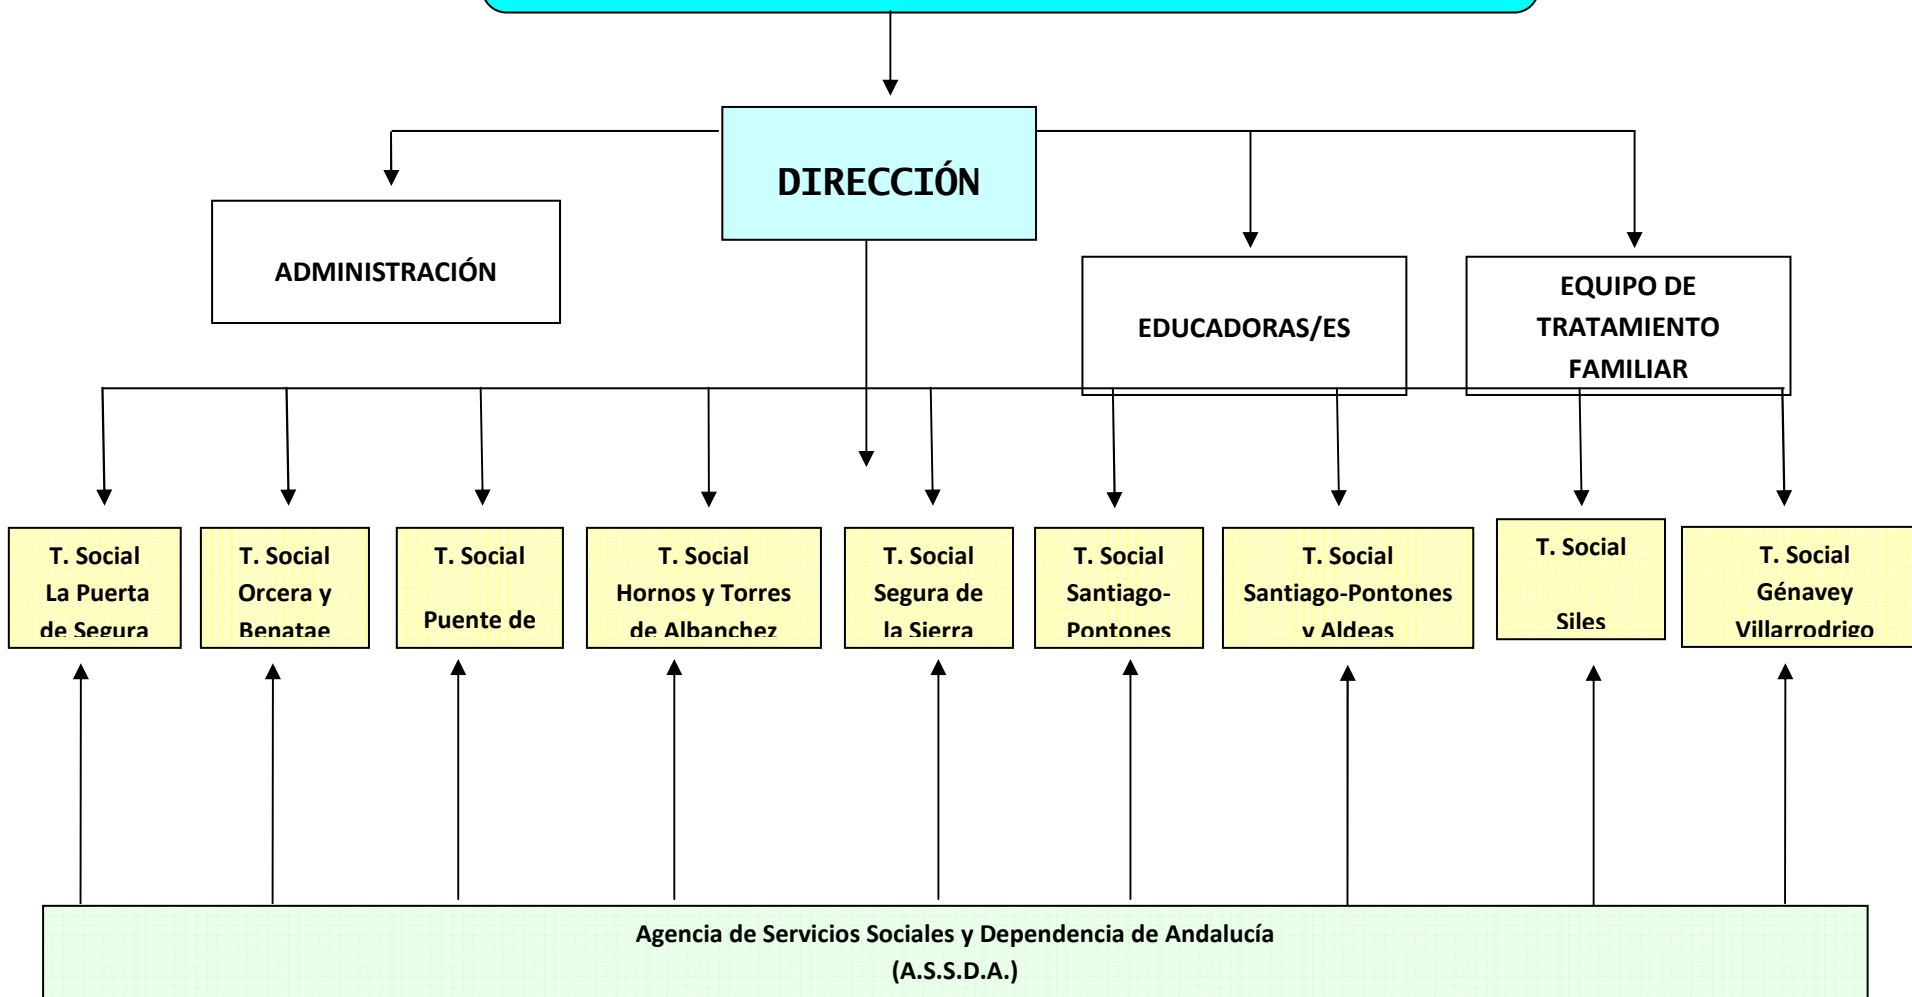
DIRECCIÓN

ADMINISTRACIÓN

EDUCADORAS/ES

EQUIPO DE TRATAMIENTO FAMILIAR

T. Social La Puerta de Segura

T. Social Orcera y Benatae

T. Social Puente de

T. Social Hornos y Torres de Albanchez

T. Social Segura de la Sierra

T. Social Santiago-Pontones

T. Social Santiago-Pontones y Aldeas

T. Social Siles

T. Social Génavey Villarrodrigo

Agencia de Servicios Sociales y Dependencia de Andalucía (A.S.S.D.A.)